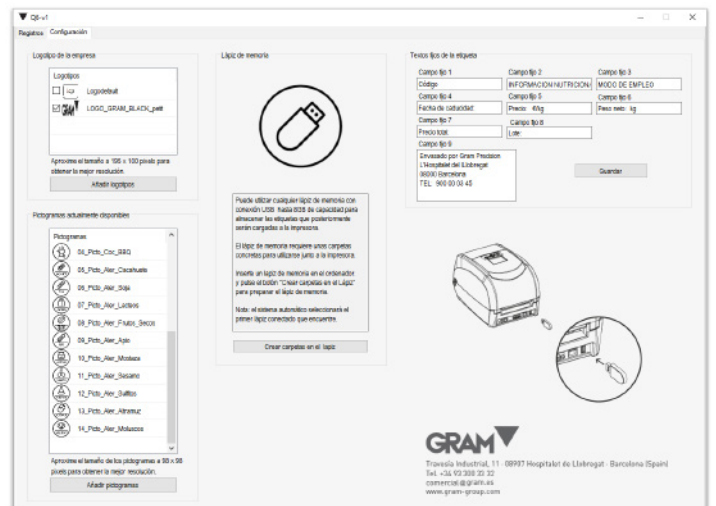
Q6-v1

Registros Configuración

Logotipo de la empresa

Logotipos

Logodefault

LOGO_GRAM_BLACK_petit

Aproxime el tamaño a 195 x 100 píxels para obtener la mejor resolución.

Añadir logotipos

Pictogramas actualmente disponibles

Pictogramas

04_Picto_Cox_BBQ

05_Picto_Aler_Cacahuete

06_Picto_Aler_Soja

07_Picto_Aler_Lacteos

08_Picto_Aler_Frutos_Secos

09_Picto_Aler_Apio

10_Picto_Aler_Mostaza

11_Picto_Aler_Sesamo

12_Picto_Aler_Sulfitos

13_Picto_Aler_Altramuz

14_Picto_Aler_Moluscos

Aproxime el tamaño de los pictogramas a 98 x 98 píxels para obtener la mejor resolución.

Añadir pictogramas

Lápiz de memoria

Puede utilizar cualquier lápiz de memoria con conexión USB hasta 8GB de capacidad para almacenar las etiquetas que posteriormente serán cargadas a la impresora.

El lápiz de memoria requiere unas carpetas concretas para utilizarse junto a la impresora.

Inserte un lápiz de memoria en el ordenador y pulse el botón "Crear carpetas en el Lápiz" para preparar el lápiz de memoria.

Nota: el sistema automático seleccionará el primer lápiz conectado que encuentre.

Crear carpetas en el lápiz

Textos fijos de la etiqueta

Campo fijo 1
Código

Campo fijo 2
INFORMACION NUTRICION

Campo fijo 3
MODO DE EMPLEO

Campo fijo 4
Fecha de caducidad

Campo fijo 5
Precio: €/kg

Campo fijo 6
Peso neto: kg

Campo fijo 7
Precio total:

Campo fijo 8
Lote:

Campo fijo 9
Envasado por Gram Precision
L'Hospitalet del Llobregat
08000 Barcelona
TEL: 900 00 00 45

Guardar

GRAM

Travesía Industrial, 11 · 08907 Hospitalet de Llobregat · Barcelona (Spain)
Tel. +34 93 300 33 32
comercial@gram.es
www.gram-group.com